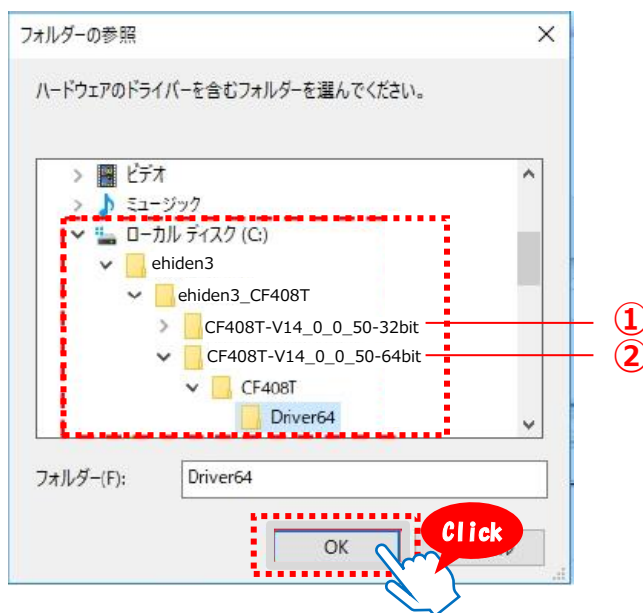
フォルダーの参照

ハードウェアのドライバーを含むフォルダーを選んでください。

ビデオ
ミュージック
ローカル ディスク (C:)
ehiden3
ehiden3_CF408T
CF408T-V14_0_0_50-32bit
CF408T-V14_0_0_50-64bit
CF408T
Driver64

①
②

フォルダー(F): Driver64

OK
Click